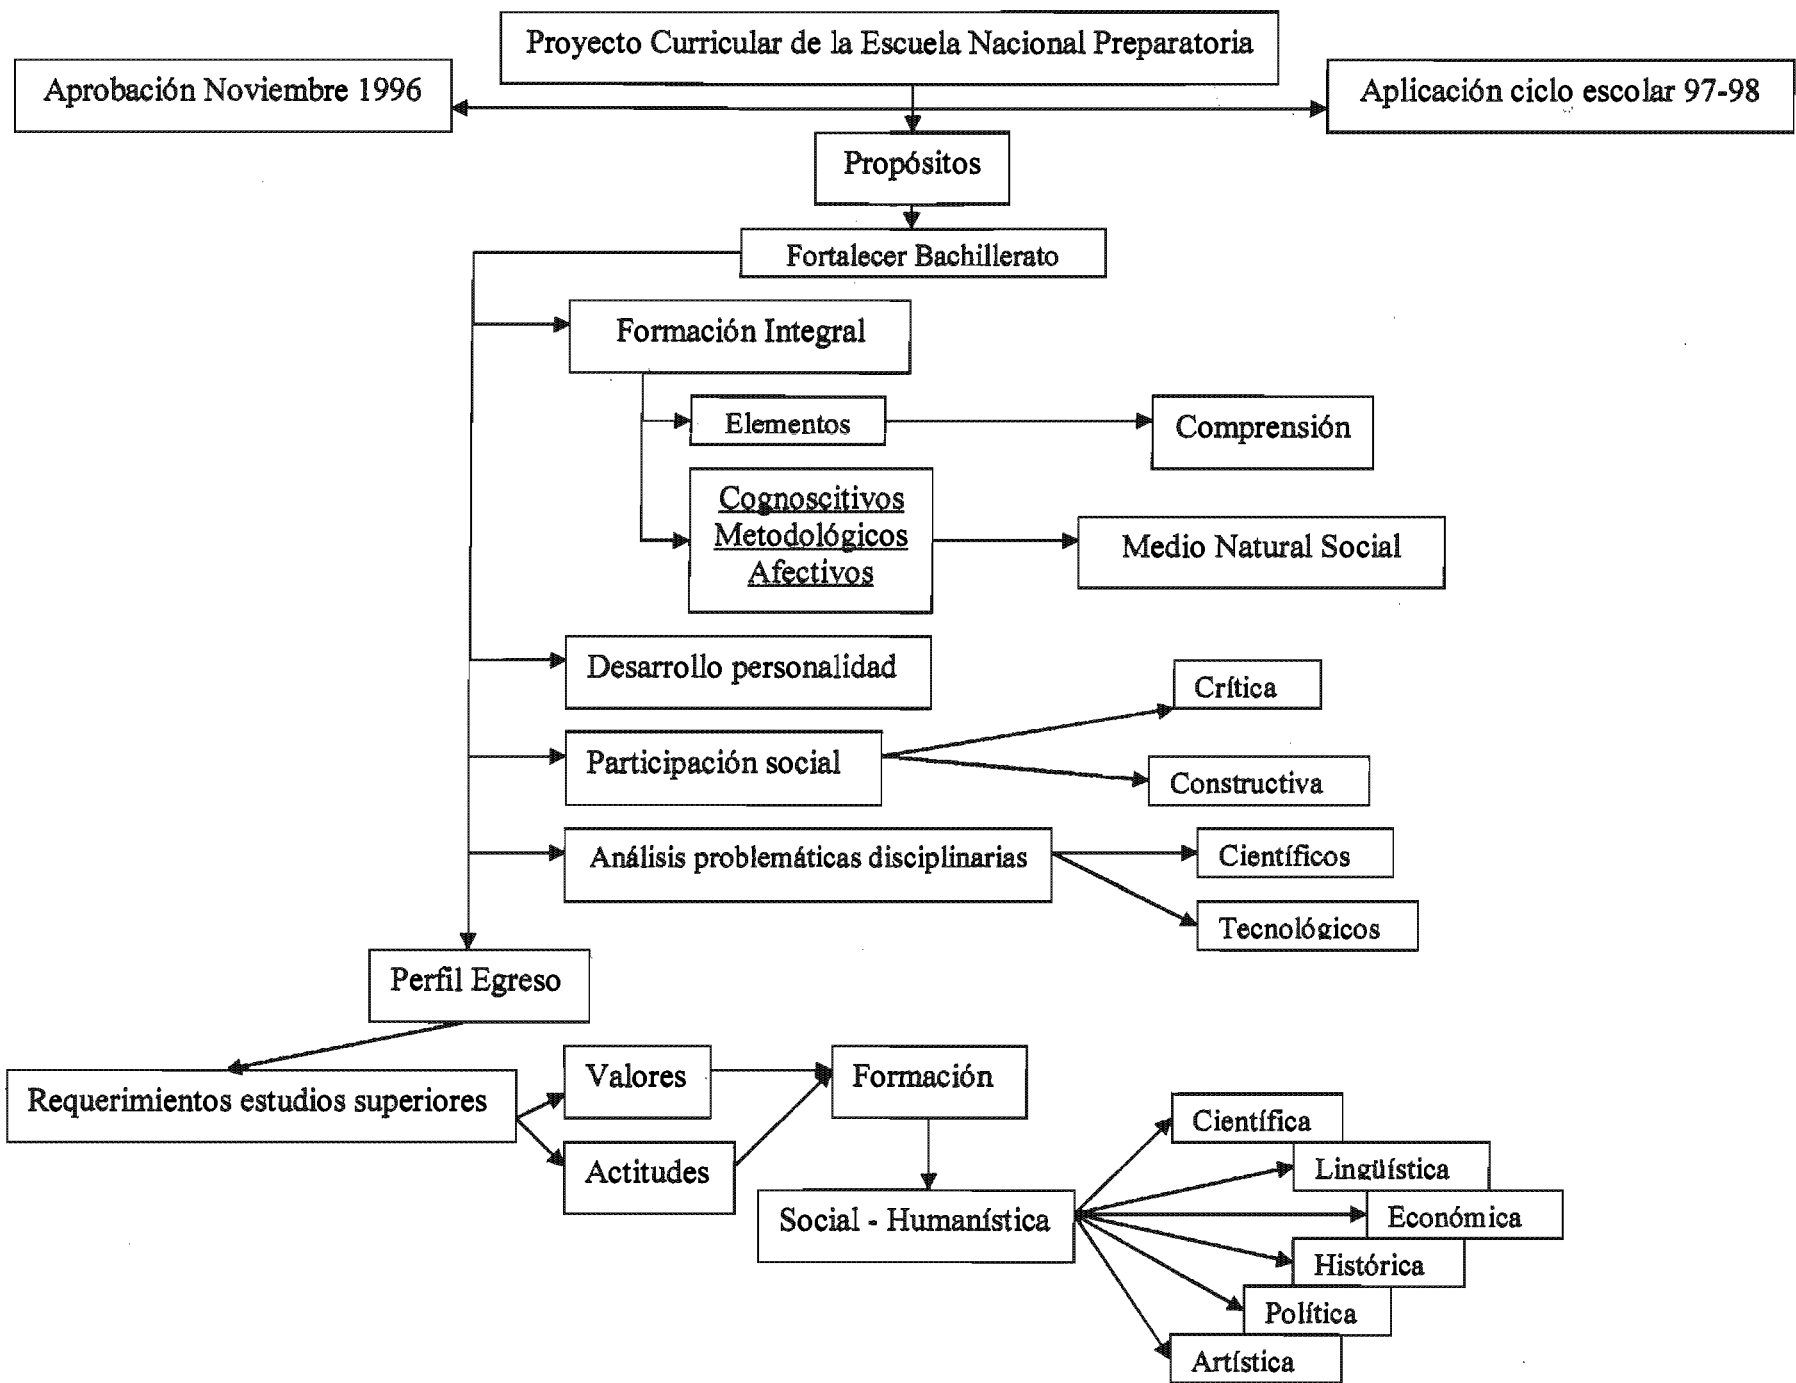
Proyecto Curricular de la Escuela Nacional Preparatoria

Aprobación Noviembre 1996

Aplicación ciclo escolar 97-98

Propósitos

Fortalecer Bachillerato

Formación Integral

Elementos

Comprensión

Cognoscitivos
Metodológicos
Afectivos

Medio Natural Social

Desarrollo personalidad

Crítica

Participación social

Constructiva

Análisis problemáticas disciplinarias

Científicos

Tecnológicos

Perfil Egreso

Requerimientos estudios superiores

Valores

Formación

Actitudes

Social - Humanística

Científica

Lingüística

Económica

Histórica

Política

Artística